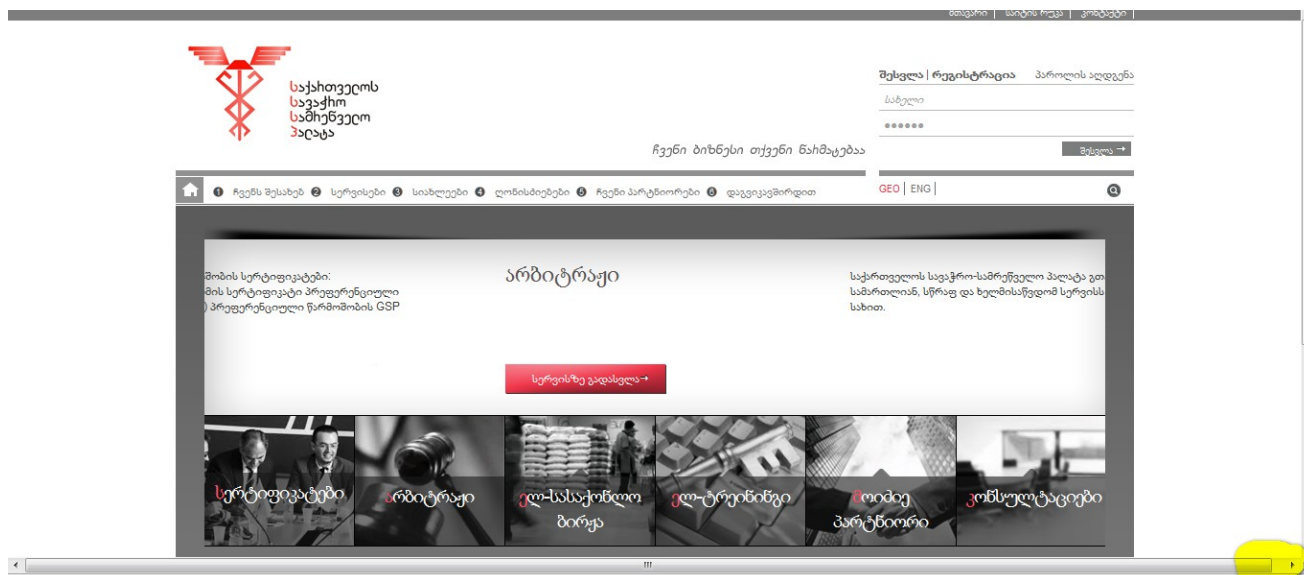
მთავარი | საიტის რუკა | კონტაქტი |

საქართველოს სავაჭრო სამრეწველო პალატა

შესვლა | რეგისტრაცია პაროლის აღდგენა

სახელი

••••••

შესვლა →

ჩვენი ბიზნესი თქვენი წარმატებაა

❶ ჩვენს შესახებ ❷ სერვისები ❸ სიახლეები ❹ ღონისძიებები ❺ ჩვენი პარტნიორები ❻ დაგვიკავშირდით

GEO | ENG |

შობის სერტიფიკატები:
შობის სერტიფიკატი პრეფერენციული
) პრეფერენციული წარმოშობის GSP

არბიტრაჟი

საქართველოს სავაჭრო-სამრეწველო პალატა გთ
სამართლიან, სწრაფ და ხელმისაწვდომ სერვისს
სახით.

სერვისზე გადასვლა→

სერტიფიკატები

არბიტრაჟი

ელ-სასაქონლო ბირჟა

ელ-ტრეინინგი

ბიზნეს პარტნიორი

კონსულტაციები